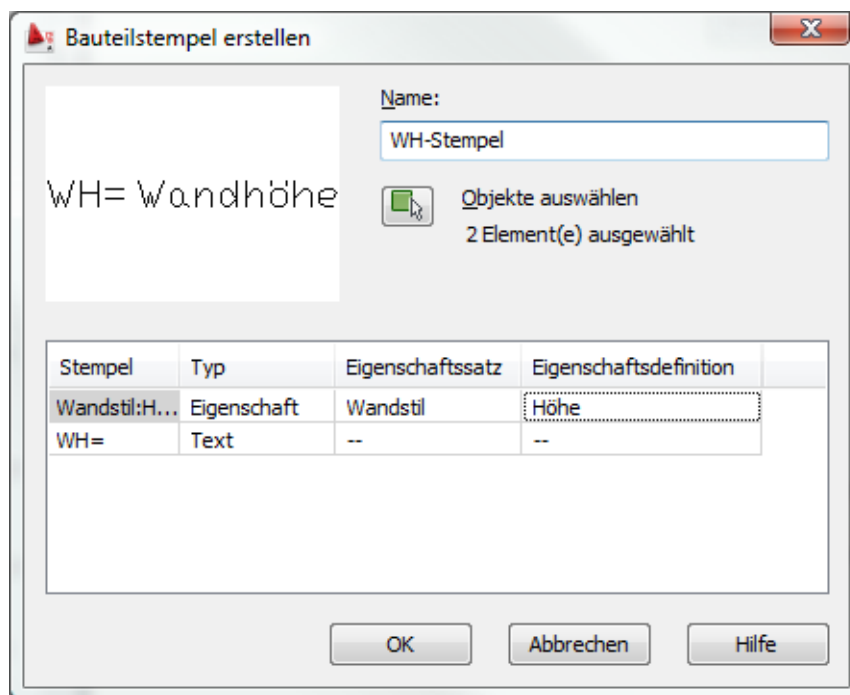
Bauteilstempel erstellen

WH= Wandhöhe

Name:

WH-Stempel

Objekte auswählen

2 Element(e) ausgewählt

| Stempel | Typ | Eigenschaftssatz | Eigenschaftsdefinition |
|---|---|---|---|
| Wandstil:H... | Eigenschaft | Wandstil | Höhe |
| WH= | Text | -- | -- |

OK

Abbrechen

Hilfe